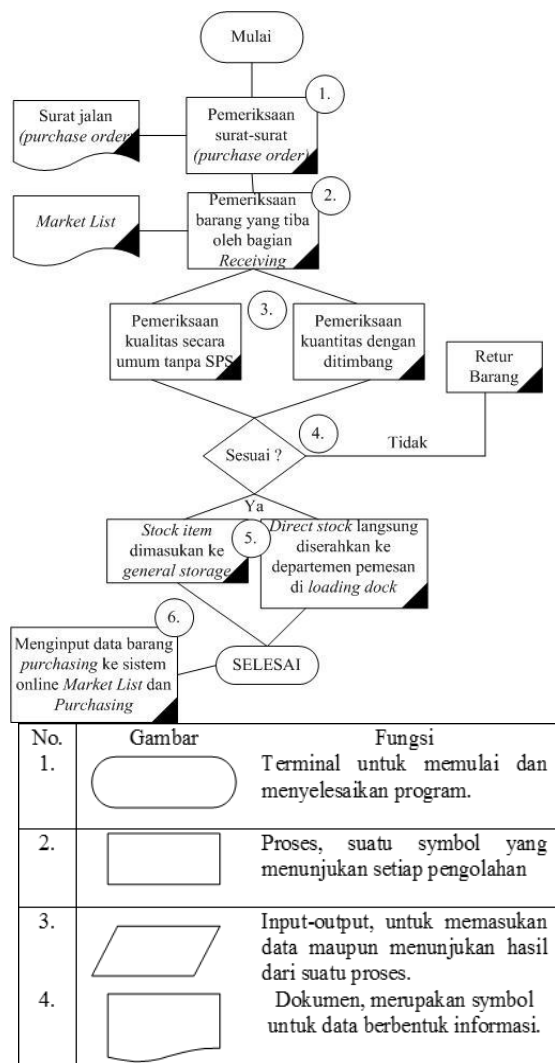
Mulai

1.

Surat jalan *(purchase order)*

Pemeriksaan surat-surat *(purchase order)*

2.

*Market List*

Pemeriksaan barang yang tiba oleh bagian *Receiving*

3.

Pemeriksaan kualitas secara umum tanpa SPS

Pemeriksaan kuantitas dengan ditimbang

Retur Barang

4.

Sesuai ?

Tidak

Ya

5.

*Stock item* dimasukan ke *general storage*

*Direct stock* langsung diserahkan ke departemen pemesan di *loading dock*

6.

Menginput data barang *purchasing* ke sistem online *Market List* dan *Purchasing*

SELESAI

| No. | Gambar | Fungsi |
|---|---|---|
| 1. | | Terminal untuk memulai dan menyelesaikan program. |
| 2. | | Proses, suatu symbol yang menunjukan setiap pengolahan |
| 3. 4. | | Input-output, untuk memasukan data maupun menunjukan hasil dari suatu proses. Dokumen, merupakan symbol untuk data berbentuk informasi. |